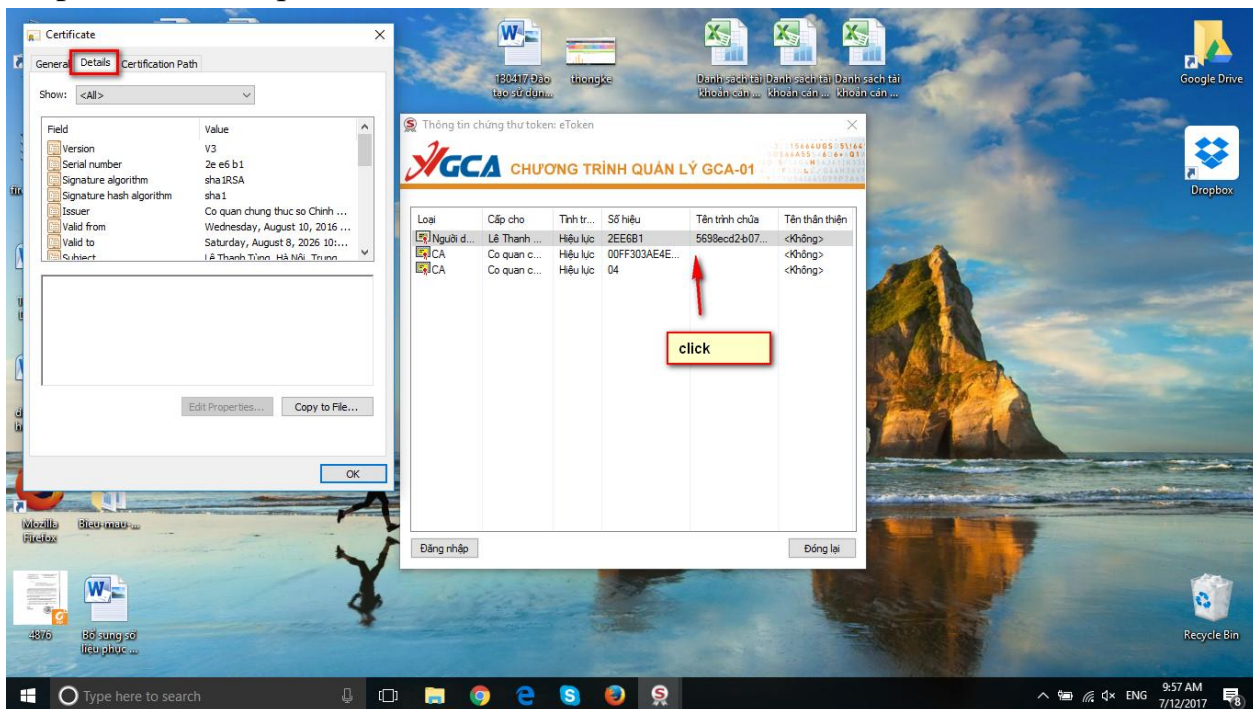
Certificate

General Details Certification Path

Show: <All>

| Field | Value |
|---|---|
| Version | V3 |
| Serial number | 2e e6 b1 |
| Signature algorithm | sha1RSA |
| Signature hash algorithm | sha1 |
| Issuer | Co quan chung thuc so Chinh ... |
| Valid from | Wednesday, August 10, 2016 ... |
| Valid to | Saturday, August 8, 2026 10:... |
| Subject | Lê Thanh Tùng, Hà Nội, Trung... |

Edit Properties... Copy to File...

OK

130417 Đào tạo sử dụn...

thongke

Danh sách tài khoản cán ...

Danh sách tài khoản cán ...

Danh sách tài khoản cán ...

Google Drive

Dropbox

Thông tin chứng thư token: eToken

GCA CHƯƠNG TRÌNH QUẢN LÝ GCA-01

| Loại | Cấp cho | Tình tr... | Số hiệu | Tên trình chứa | Tên thân thiện |
|---|---|---|---|---|---|
| Người d... | Lê Thanh ... | Hiệu lực | 2EE6B1 | 5698ecd2-b07... | <Không> |
| CA | Co quan c... | Hiệu lực | 00FF303AE4E... | | <Không> |
| CA | Co quan c... | Hiệu lực | 04 | | <Không> |

click

Đăng nhập

Đóng lại

Mozilla Firefox

Bieu-mau-...

4876

Bổ sung số liệu phục ...

Recycle Bin

Type here to search

ENG

9:57 AM
7/12/2017